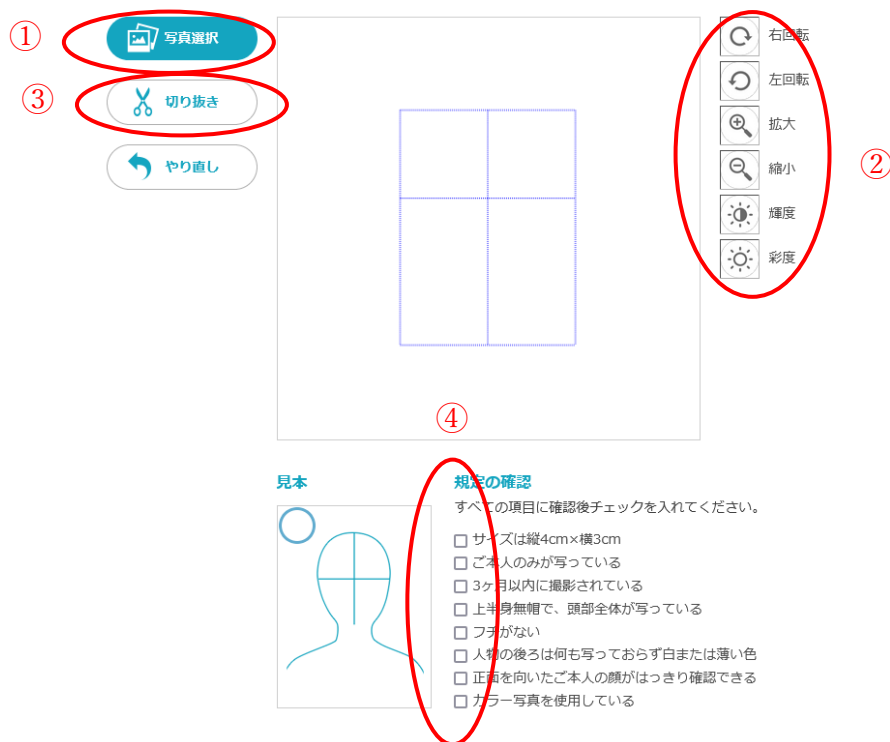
①
写真選択
③
切り抜き
やり直し
右回転
左回転
拡大
縮小
輝度
彩度
②
④
見本
規定の確認
すべての項目に確認後チェックを入れてください。
☐ サイズは縦4cm×横3cm
☐ ご本人のみが写っている
☐ 3ヶ月以内に撮影されている
☐ 上半身無帽で、頭部全体が写っている
☐ フチがない
☐ 人物の後ろは何も写っておらず白または薄い色
☐ 正面を向いたご本人の顔がはっきり確認できる
☐ カラー写真を使用している